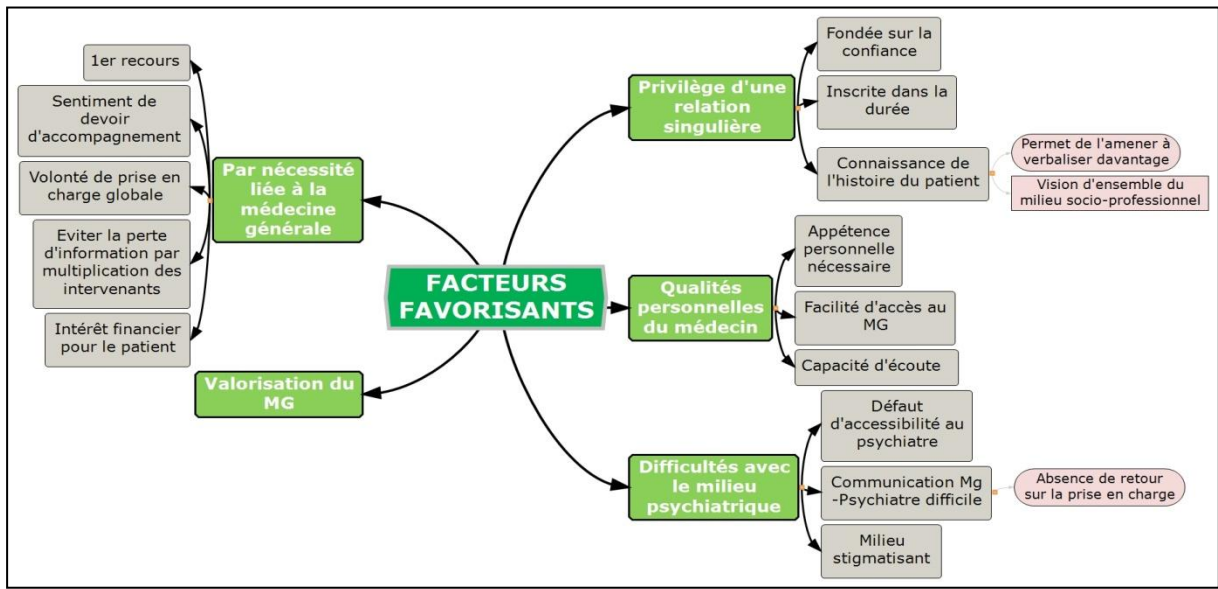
FACTEURS FAVORISANTS

Par nécessité liée à la médecine générale

1er recours

Sentiment de devoir d'accompagnement

Volonté de prise en charge globale

Eviter la perte d'information par multiplication des intervenants

Intérêt financier pour le patient

Valorisation du MG

Privilège d'une relation singulière

Fondée sur la confiance

Inscrite dans la durée

Connaissance de l'histoire du patient

Permet de l'amener à verbaliser davantage

Vision d'ensemble du milieu socio-professionnel

Qualités personnelles du médecin

Appétence personnelle nécessaire

Facilité d'accès au MG

Capacité d'écoute

Difficultés avec le milieu psychiatrique

Défaut d'accessibilité au psychiatre

Communication Mg -Psychiatre difficile

Absence de retour sur la prise en charge

Milieu stigmatisant